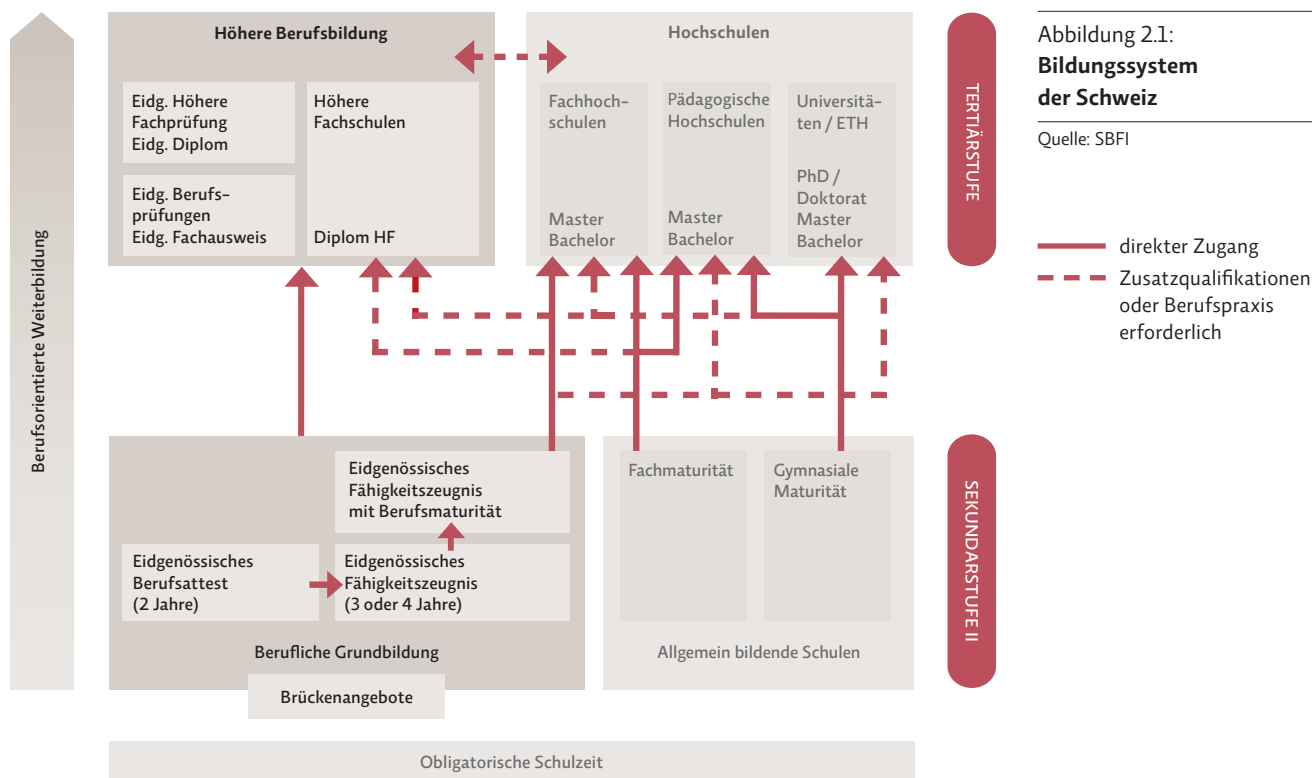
Berufsorientierte Weiterbildung

Höhere Berufsbildung

Eidg. Höhere Fachprüfung
Eidg. Diplom

Eidg. Berufsprüfungen
Eidg. Fachausweis

Höhere Fachschulen

Diplom HF

Hochschulen

Fachhochschulen

Master
Bachelor

Pädagogische Hochschulen

Master
Bachelor

Universitäten / ETH

PhD / Doktorat
Master
Bachelor

TERTIÄRSTUFE

Abbildung 2.1:
**Bildungssystem der Schweiz**

Quelle: SBFI

direkter Zugang
Zusatzqualifikationen oder Berufspraxis erforderlich

Eidgenössisches Fähigkeitszeugnis mit Berufsmaturität

Eidgenössisches Berufsattest (2 Jahre)

Eidgenössisches Fähigkeitszeugnis (3 oder 4 Jahre)

Berufliche Grundbildung

Brückenangebote

Fachmaturität

Gymnasiale Maturität

Allgemein bildende Schulen

SEKUNDARSTUFE II

Obligatorische Schulzeit